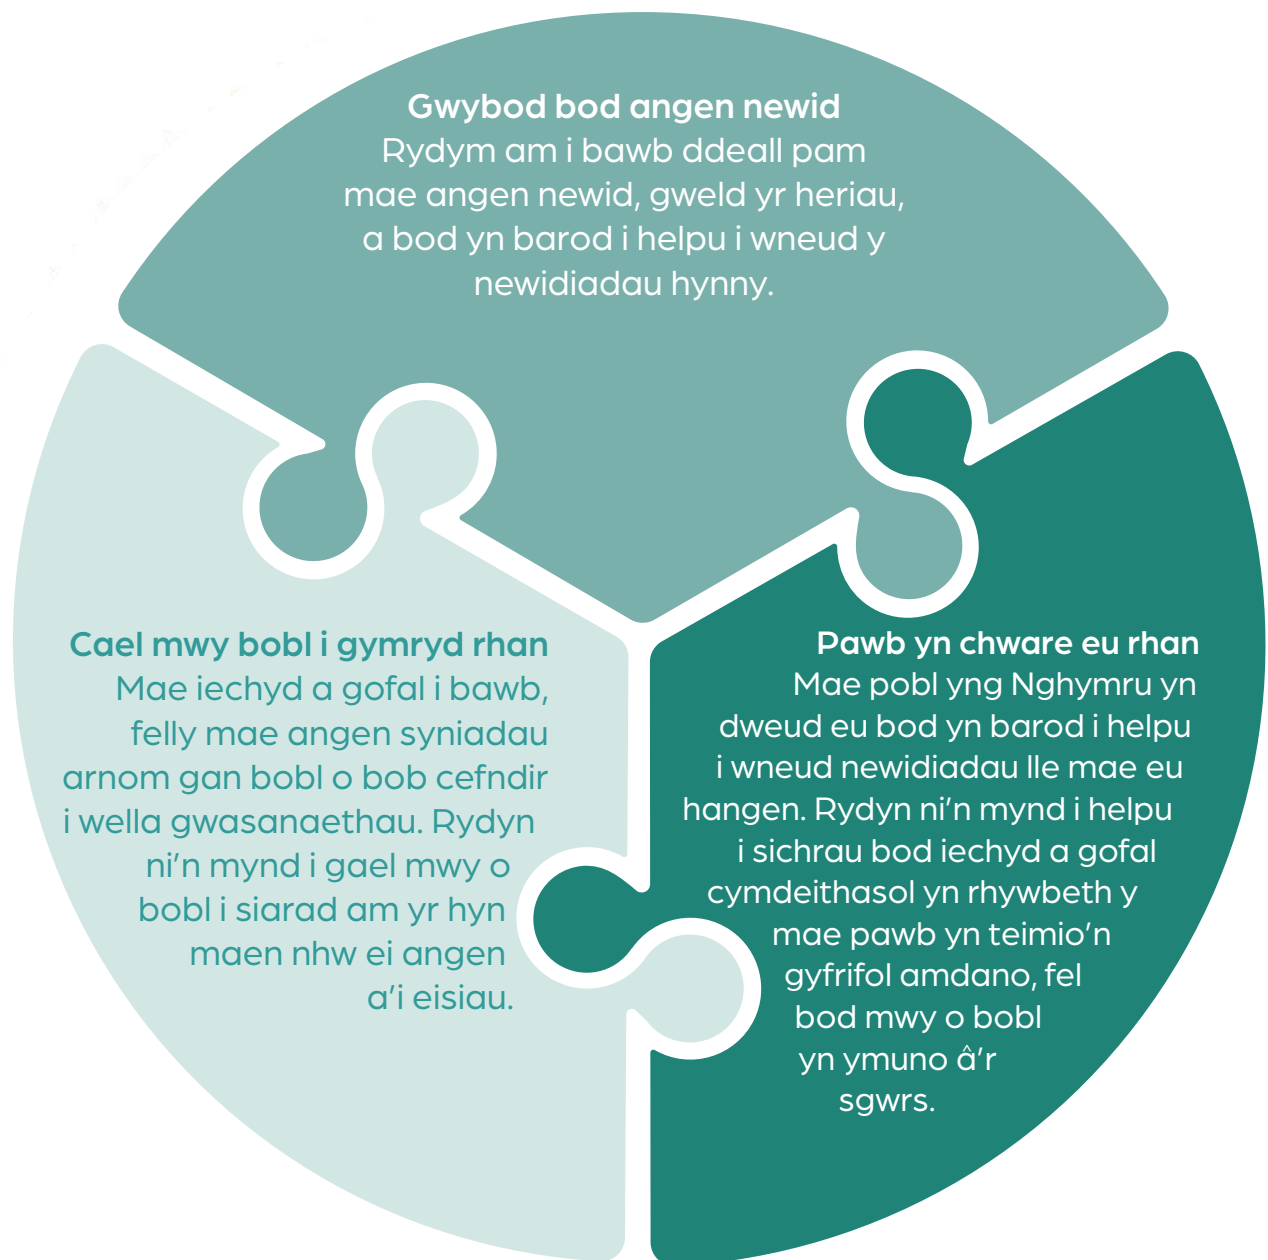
Gwybod bod angen newid
Rydym am i bawb ddeall pam mae angen newid, gweld yr heriau, a bod yn barod i helpu i wneud y newidiadau hynny.

Cael mwy bobl i gymryd rhan
Mae iechyd a gofal i bawb, felly mae angen syniadau arnom gan bobl o bob cefndir i wella gwasanaethau. Rydyn ni'n mynd i gael mwy o bobl i siarad am yr hyn maen nhw ei angen a'i eisiau.

Pawb yn chware eu rhan
Mae pobl yng Nghymru yn dweud eu bod yn barod i helpu i wneud newidiadau lle mae eu hangen. Rydyn ni'n mynd i helpu i sichrau bod iechyd a gofal cymdeithasol yn rhywbeth y mae pawb yn teimio'n gyfrifol amdano, fel bod mwy o bobl yn ymuno â'r sgwrs.